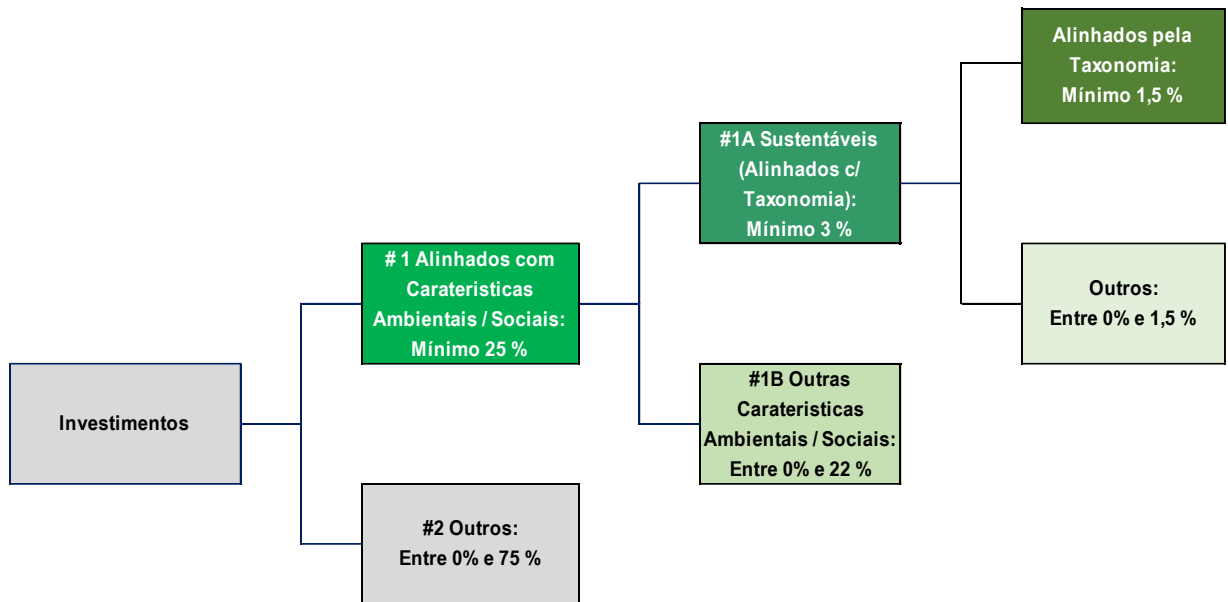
Investimentos

# 1 Alinhados com Carateristicas Ambientais / Sociais: Mínimo 25 %

#2 Outros: Entre 0% e 75 %

#1A Sustentáveis (Alinhados c/ Taxonomia): Mínimo 3 %

#1B Outras Carateristicas Ambientais / Sociais: Entre 0% e 22 %

Alinhados pela Taxonomia: Mínimo 1,5 %

Outros: Entre 0% e 1,5 %